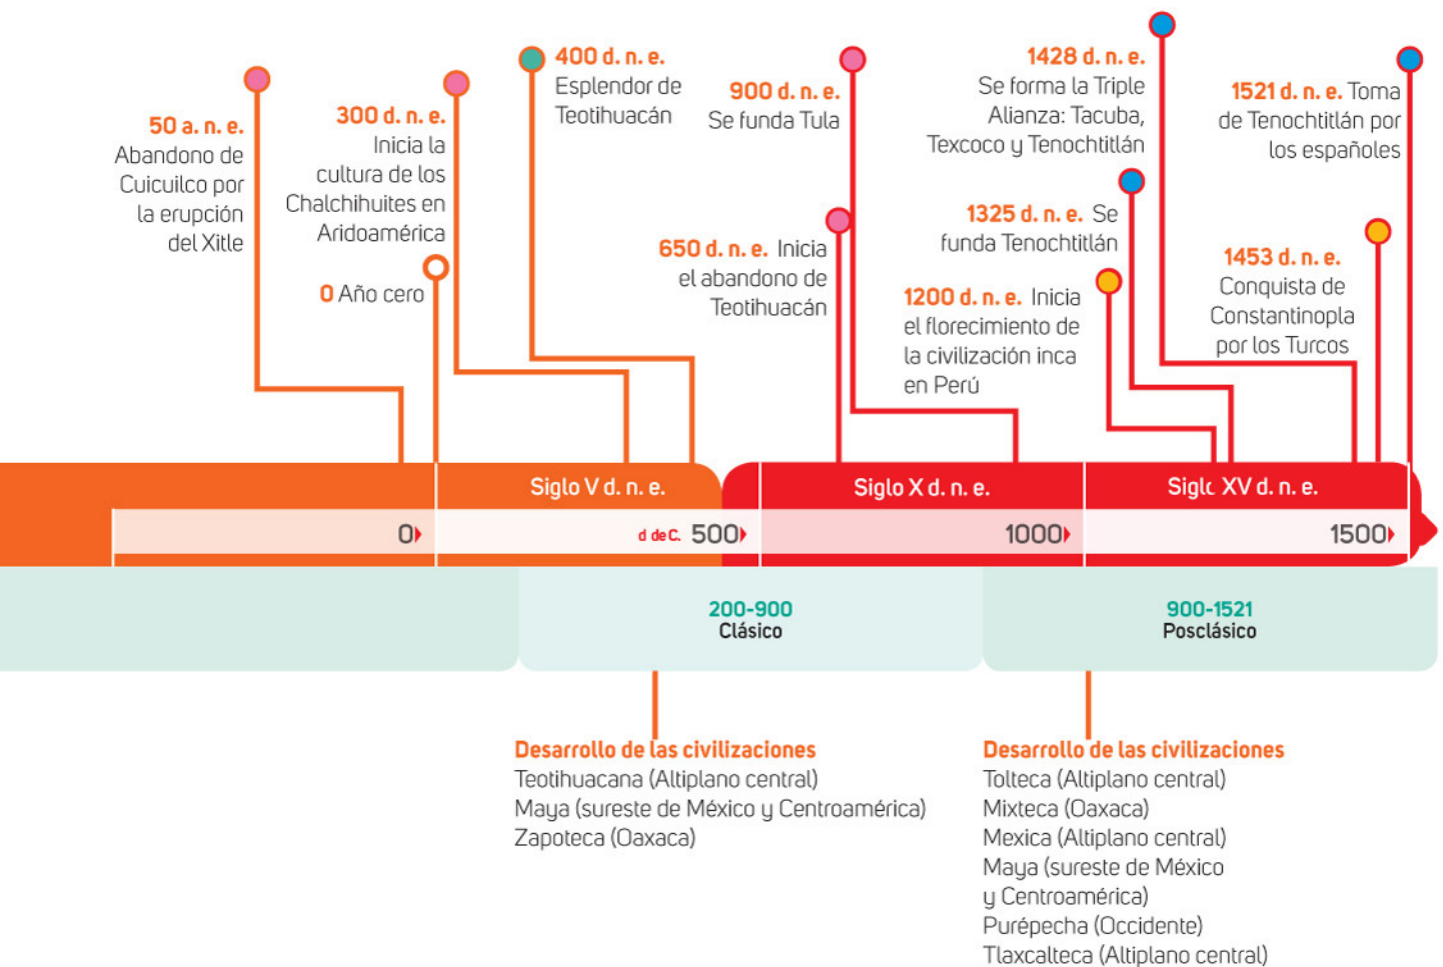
50 a. n. e. Abandono de Cuicuilco por la erupción del Xitle

300 d. n. e. Inicia la cultura de los Chalchihuites en Aridoamérica

0 Año cero

400 d. n. e. Esplendor de Teotihuacán

900 d. n. e. Se funda Tula

650 d. n. e. Inicia el abandono de Teotihuacán

1428 d. n. e. Se forma la Triple Alianza: Tacuba, Texcoco y Tenochtitlán

1325 d. n. e. Se funda Tenochtitlán

1200 d. n. e. Inicia el florecimiento de la civilización inca en Perú

1521 d. n. e. Toma de Tenochtitlán por los españoles

1453 d. n. e. Conquista de Constantinopla por los Turcos

Siglo V d. n. e.

Siglo X d. n. e.

Siglc XV d. n. e.

0

d de C. 500

1000

1500

200-900
Clásico

900-1521
Posclásico

Desarrollo de las civilizaciones
Teotihuacana (Altiplano central)
Maya (sureste de México y Centroamérica)
Zapoteca (Oaxaca)

Desarrollo de las civilizaciones
Tolteca (Altiplano central)
Mixteca (Oaxaca)
Mexica (Altiplano central)
Maya (sureste de México y Centroamérica)
Purépecha (Occidente)
Tlaxcalteca (Altiplano central)